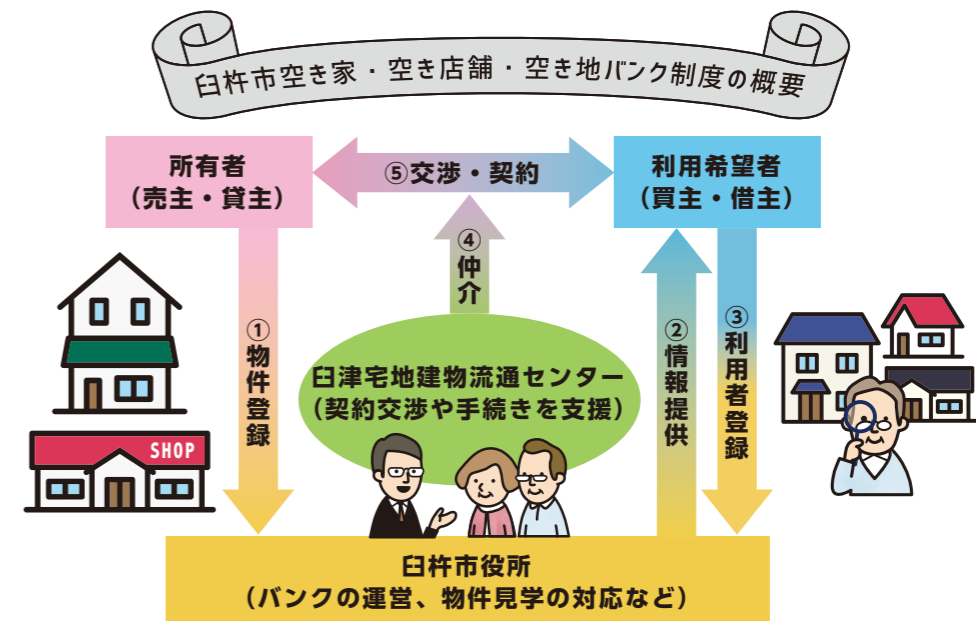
臼杵市空き家・空き店舗・空き地バンク制度の概要

所有者
（売主・貸主）

⑤交渉・契約

利用希望者
（買主・借主）

④仲介

①物件登録

臼津宅地建物流通センター
（契約交渉や手続きを支援）

②情報提供

③利用者登録

SHOP

臼杵市役所
（バンクの運営、物件見学の対応など）